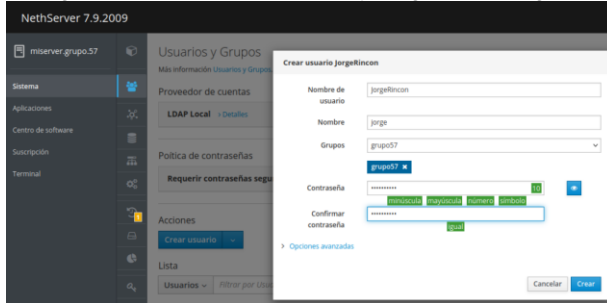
NethServer 7.9.2009

miserver.grupo57

Sistema
Aplicaciones
Centro de software
Suscripción
Terminal

Usuarios y Grupos
Más información Usuarios y Grupos

Proveedor de cuentas
LDAP Local › Detalles

Política de contraseñas
Requerir contraseñas segu

Acciones
Crear usuario

Lista
Usuarios Filtrar por Usu

Crear usuario JorgeRincon

Nombre de usuario: JorgeRincon
Nombre: jorge
Grupos: grupo57
grupo57 ×
Contraseña: •••••••••• 10
minúscula mayúscula número símbolo
Confirmar contraseña: ••••••••••
igual

› Opciones avanzadas

Cancelar
Crear